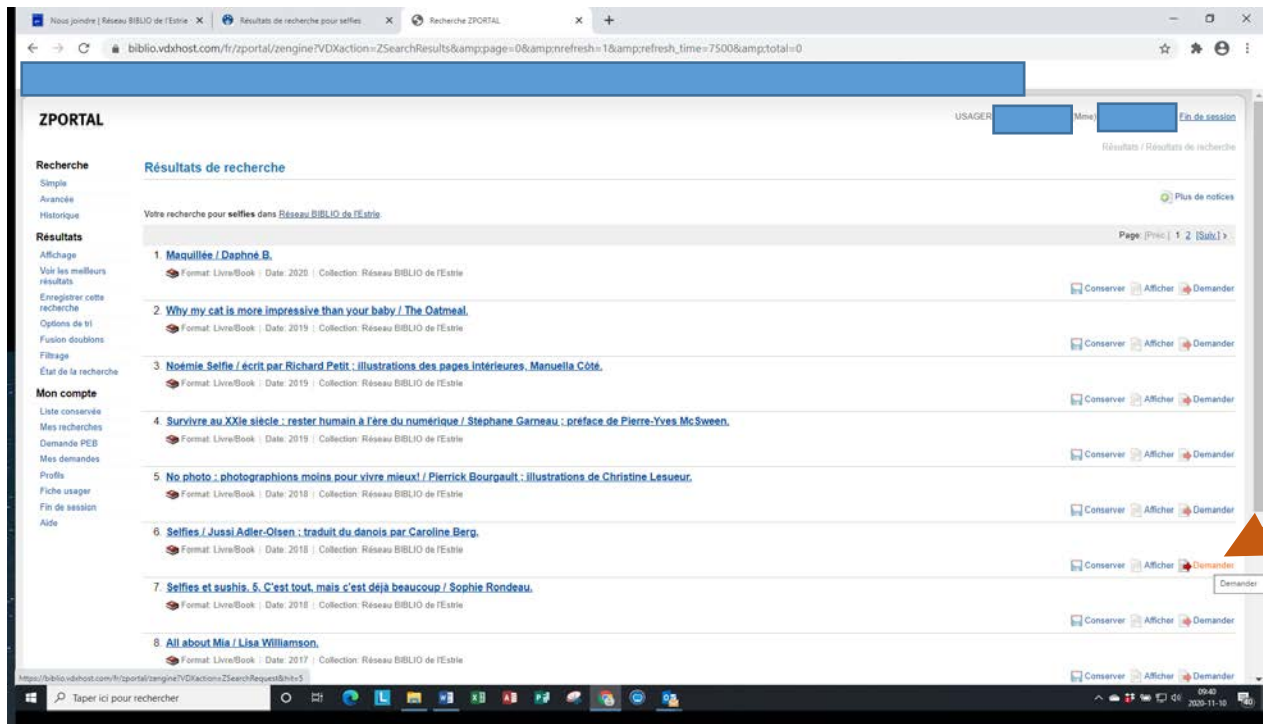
Nous joindre | Réseau BIBLIO de l'Estrie ×
Résultats de recherche pour selfies ×
Recherche ZPORTAL ×
+

biblio.vdxhost.com/fr/zportal/zengine?VDXaction=ZSearchResults&amp;page=0&amp;nrefresh=1&amp;refresh_time=7500&amp;total=0

ZPORTAL

USAGER Mme Fin de session

Résultats / Résultats de recherche

Recherche
Simple
Avancée
Historique

Résultats
Affichage
Voir les meilleurs résultats
Enregistrer cette recherche
Options de tri
Fusion doublons
Filtrage
État de la recherche

Mon compte
Liste conservée
Mes recherches
Demande PEB
Mes demandes
Profils
Fiche usager
Fin de session
Aide

Résultats de recherche

Plus de notices

Votre recherche pour selfies dans Réseau BIBLIO de l'Estrie.

Page: [Préc] 1 2 [Suiv] >

1. Maquillée / Daphné B.
Format: Livre/Book | Date: 2020 | Collection: Réseau BIBLIO de l'Estrie
Conserver Afficher Demander

2. Why my cat is more impressive than your baby / The Oatmeal.
Format: Livre/Book | Date: 2019 | Collection: Réseau BIBLIO de l'Estrie
Conserver Afficher Demander

3. Noémie Selfie / écrit par Richard Petit ; illustrations des pages intérieures, Manuella Côté.
Format: Livre/Book | Date: 2019 | Collection: Réseau BIBLIO de l'Estrie
Conserver Afficher Demander

4. Survivre au XXIe siècle : rester humain à l'ère du numérique / Stéphane Garneau ; préface de Pierre-Yves McSween.
Format: Livre/Book | Date: 2019 | Collection: Réseau BIBLIO de l'Estrie
Conserver Afficher Demander

5. No photo : photographions moins pour vivre mieux! / Pierrick Bourgault ; illustrations de Christine Lesueur.
Format: Livre/Book | Date: 2018 | Collection: Réseau BIBLIO de l'Estrie
Conserver Afficher Demander

6. Selfies / Jussi Adler-Olsen ; traduit du danois par Caroline Berg.
Format: Livre/Book | Date: 2018 | Collection: Réseau BIBLIO de l'Estrie
Conserver Afficher Demander
Demander

7. Selfies et sushis. 5, C'est tout, mais c'est déjà beaucoup / Sophie Rondeau.
Format: Livre/Book | Date: 2018 | Collection: Réseau BIBLIO de l'Estrie
Conserver Afficher Demander

8. All about Mia / Lisa Williamson.
Format: Livre/Book | Date: 2017 | Collection: Réseau BIBLIO de l'Estrie
Conserver Afficher Demander

https://biblio.vdxhost.com/fr/zportal/zengine?VDXaction=ZSearchRequest&hit=5

Taper ici pour rechercher

09:40
2020-11-10
40